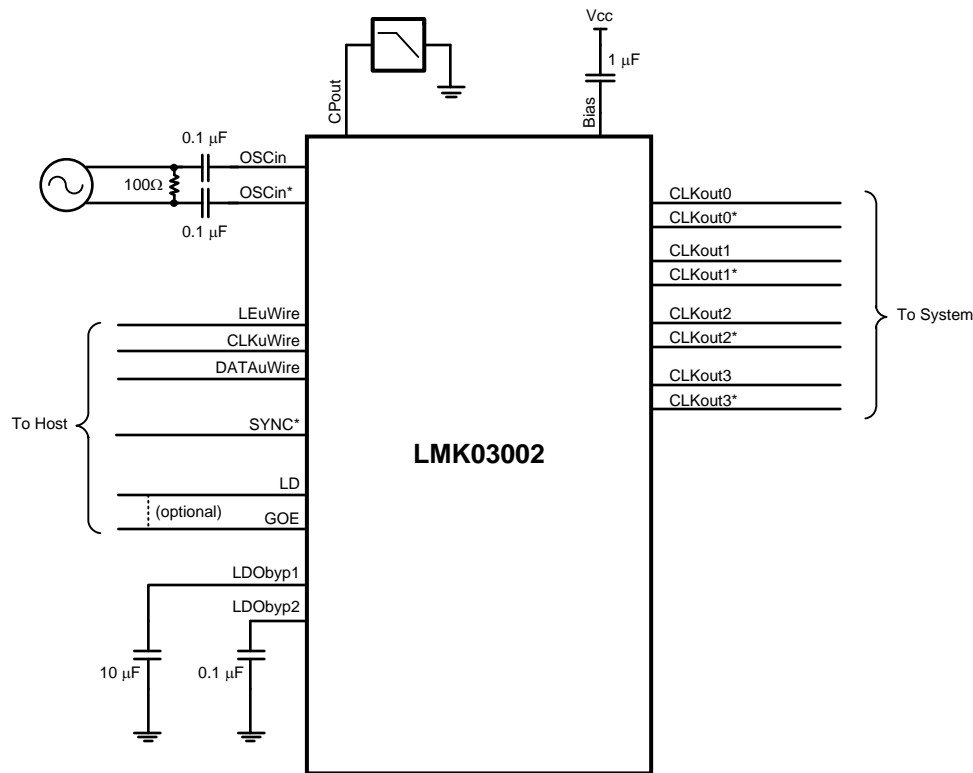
CPout

Vcc

$1\ \mu F$

Bias

$0.1\ \mu F$

OSCin

$100\Omega$

OSCin*

$0.1\ \mu F$

CLKout0

CLKout0*

CLKout1

CLKout1*

CLKout2

CLKout2*

CLKout3

CLKout3*

To System

LEuWire

CLKuWire

DATAuWire

To Host

SYNC*

LMK03002

LD

(optional)

GOE

LDObyp1

LDObyp2

$10\ \mu F$

$0.1\ \mu F$